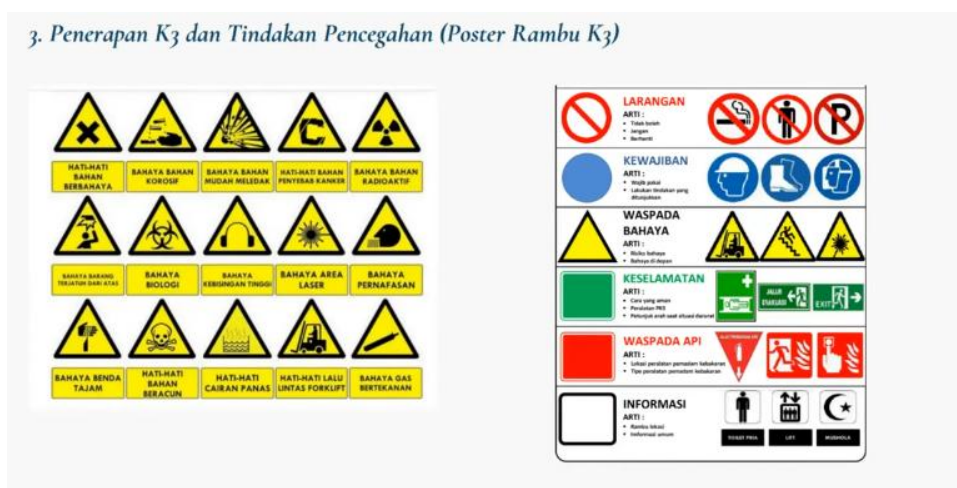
3. Penerapan K3 dan Tindakan Pencegahan (Poster Rambu K3)

HATI-HATI BAHAN BERBAHAYA

BAHAYA BAHAN KOROSIF

BAHAYA BAHAN MUDAH MELEDAK

HATI-HATI BAHAN PENYEBAB KANKER

BAHAYA BAHAN RADIOAKTIF

BAHAYA BARANG TERJATUH DARI ATAS

BAHAYA BIOLOGI

BAHAYA KEBISINGAN TINGGI

BAHAYA AREA LASER

BAHAYA PERNAFASAN

BAHAYA BENDA TAJAM

HATI-HATI BAHAN BERACUN

HATI-HATI CAIRAN PANAS

HATI-HATI LALU LINTAS FORKLIFT

BAHAYA GAS BERTEKANAN

LARANGAN
ARTI :
• Tidak boleh
• Jangan
• Berhenti

KEWAJIBAN
ARTI :
• Wajib pakai
• Lakukan tindakan yang ditunjukkan

WASPADA BAHAYA
ARTI :
• Risiko bahaya
• Bahaya di depan

KESELAMATAN
ARTI :
• Cara yang aman
• Peralatan P3K
• Petunjuk arah saat situasi darurat

JALUR EVAKUASI

EXIT

WASPADA API
ARTI :
• Lokasi peralatan pemadam kebakaran
• Tipe peralatan pemadam kebakaran

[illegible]

INFORMASI
ARTI :
• Rambu lokasi
• Informasi umum

TOILET PRIA

LIFT

MUSHOLA